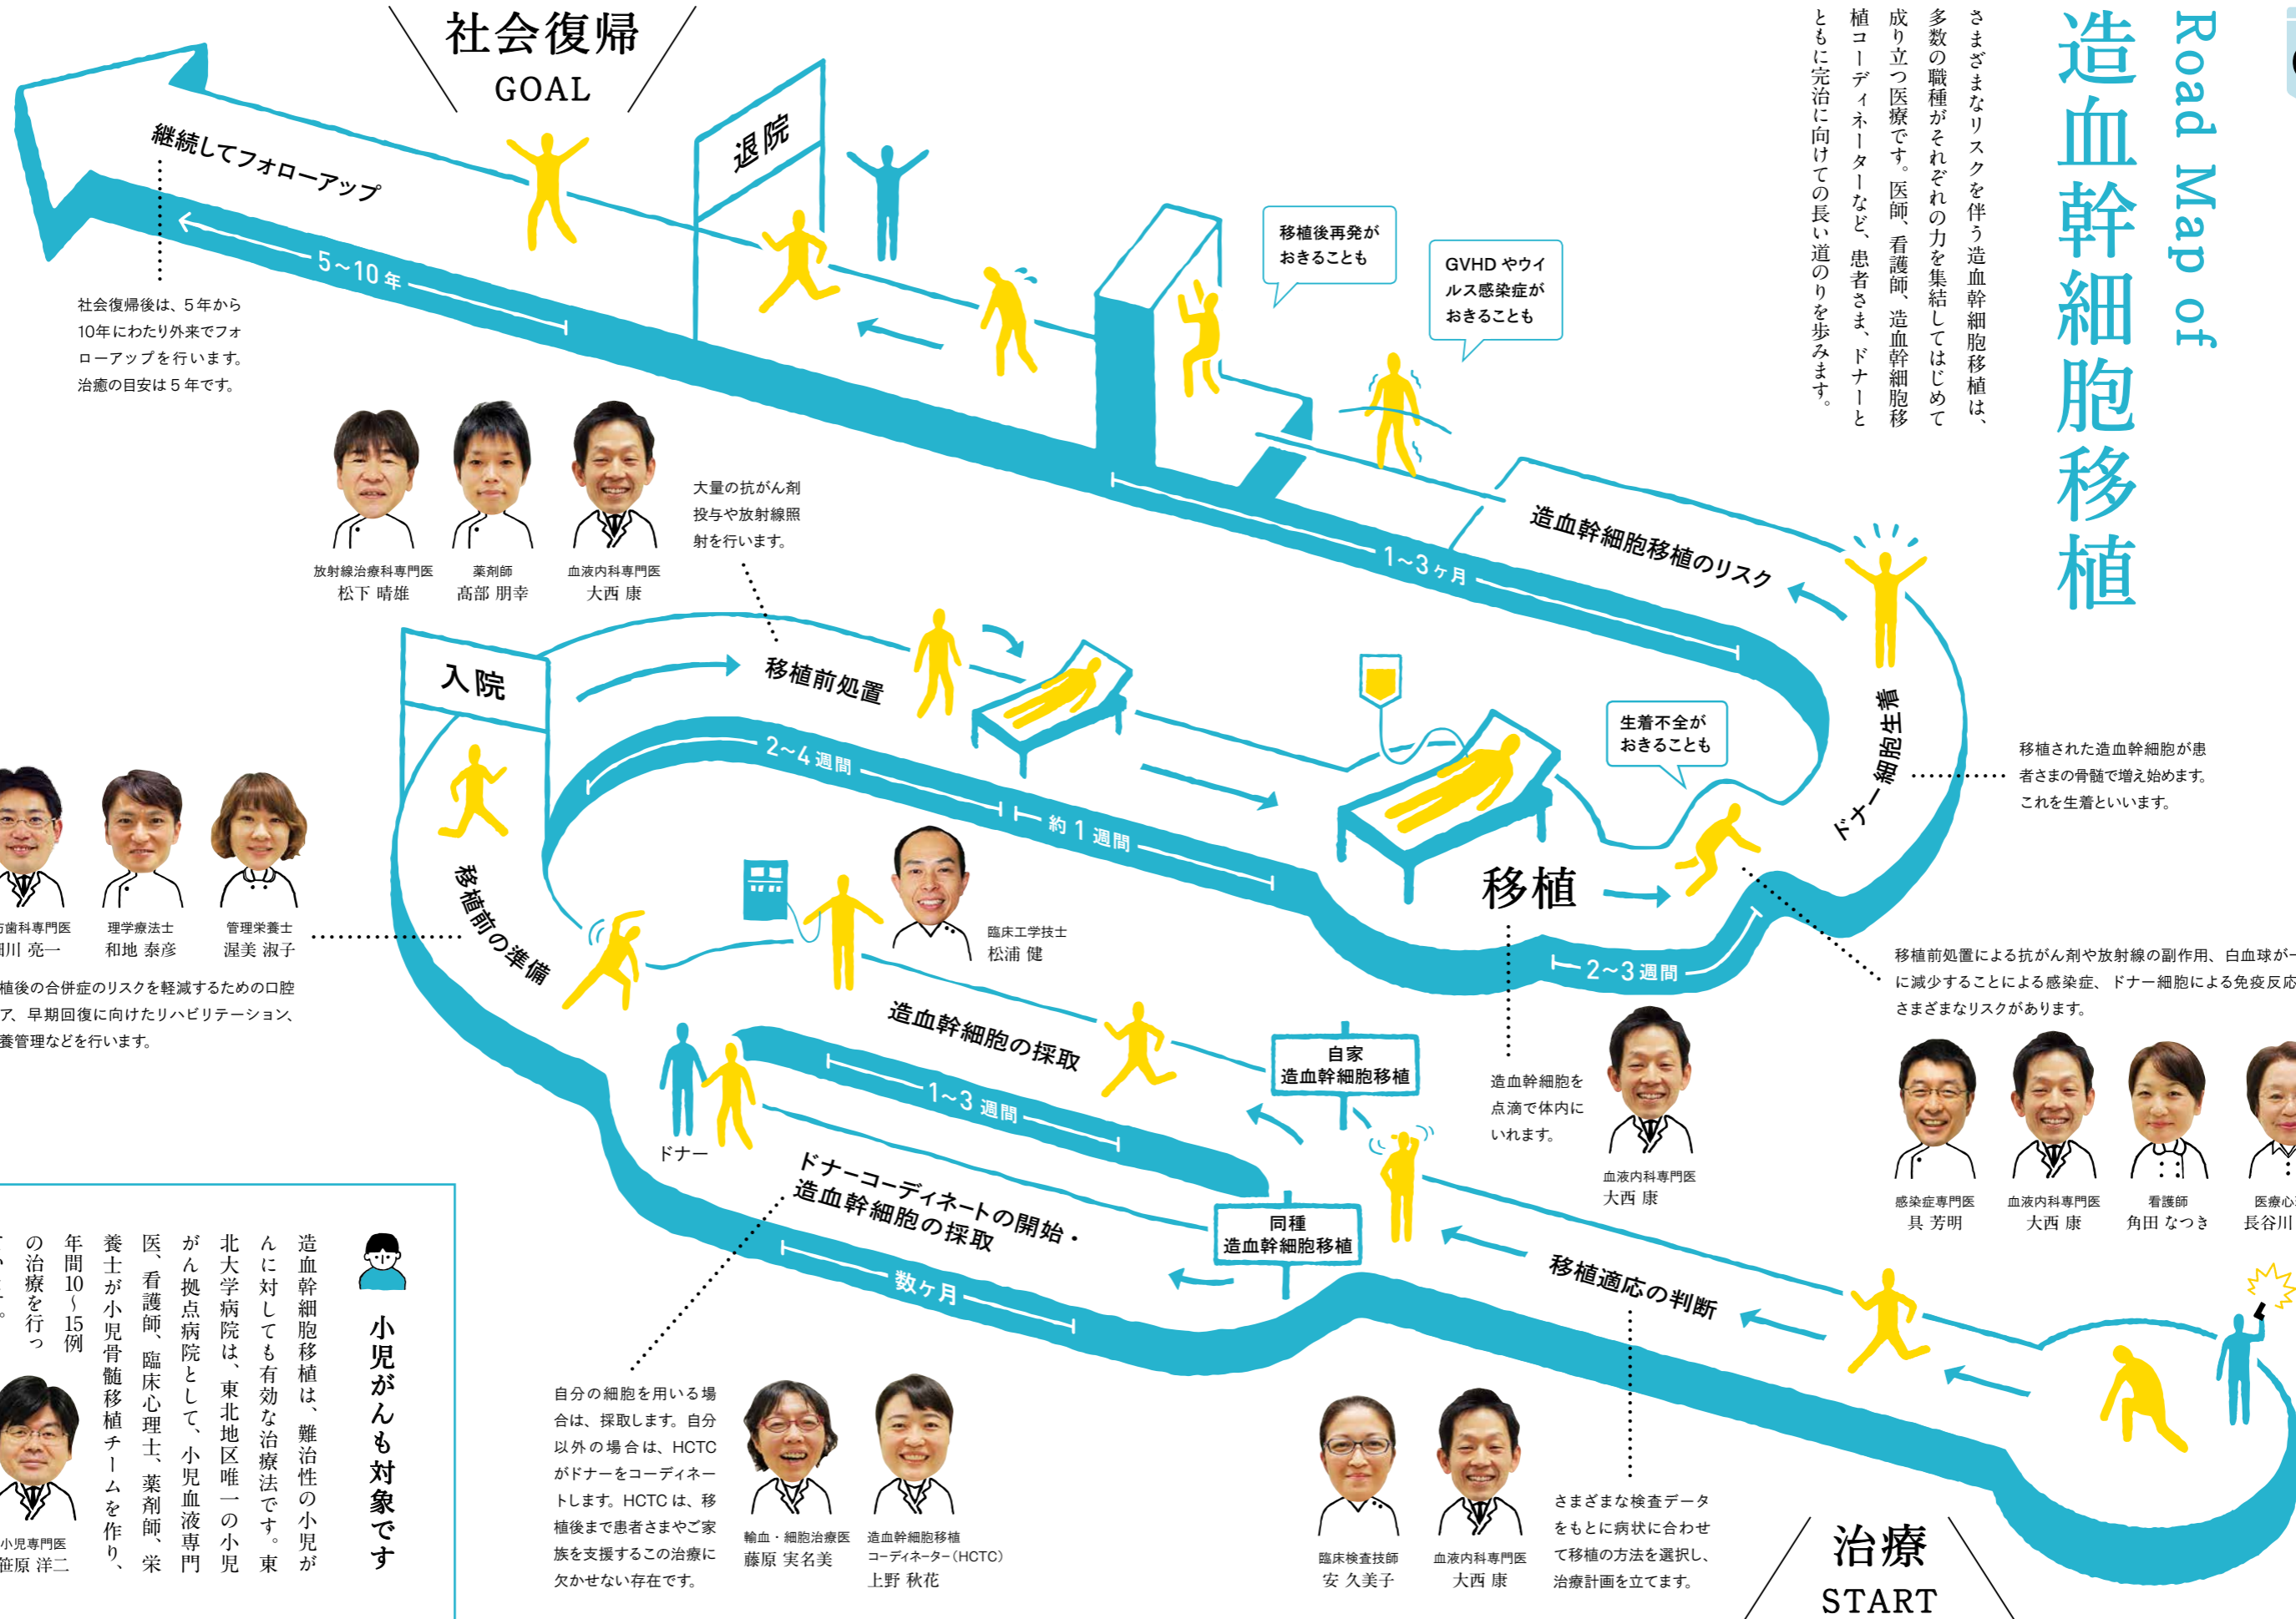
Road Map of
造血幹細胞移植

さまざまなリスクを伴う造血幹細胞移植は、多数の職種がそれぞれの力を集結してはじめて成り立つ医療です。医師、看護師、造血幹細胞移植コーディネーターなど、患者さま、ドナーとともに完治に向けての長い道のりを歩みます。

社会復帰
GOAL

継続してフォローアップ

5~10年

社会復帰後は、5年から10年にわたり外来でフォローアップを行います。治癒の目安は5年です。

退院

移植後再発がおきることも

GVHD やウイルス感染症がおきることも

1~3ヶ月

造血幹細胞移植のリスク

放射線治療科専門医
松下 晴雄

薬剤師
高部 朋幸

血液内科専門医
大西 康

大量の抗がん剤投与や放射線照射を行います。

入院

移植前処置

2~4週間

約1週間

生着不全がおきることも

ドナー細胞生着

移植された造血幹細胞が患者さまの骨髄で増え始めます。これを生着といいます。

移植

2~3週間

移植前処置による抗がん剤や放射線の副作用、白血球が一
に減少することによる感染症、ドナー細胞による免疫反応
さまざまなリスクがあります。

歯科専門医
川 亮一

理学療法士
和地 泰彦

管理栄養士
渥美 淑子

植後の合併症のリスクを軽減するための口腔
ア、早期回復に向けたリハビリテーション、
養管理などを行います。

移植前の準備

臨床工学技士
松浦 健

造血幹細胞の採取

1~3週間

自家
造血幹細胞移植

同種
造血幹細胞移植

造血幹細胞を点滴で体内にいれます。

血液内科専門医
大西 康

感染症専門医
具 芳明

血液内科専門医
大西 康

看護師
角田 なつき

医療ソ
長谷川

ドナー

ドナーコーディネートの開始・
造血幹細胞の採取

数ヶ月

移植適応の判断

小児がんも対象です

造血幹細胞移植は、難治性の小児がんに対しても有効な治療法です。東北大学病院は、東北地区唯一の小児がん拠点病院として、小児血液専門医、看護師、臨床心理士、薬剤師、栄養士が小児骨髄移植チームを作り、年間10~15例の治療を行っ
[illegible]

小児専門医
笹原 洋二

自分の細胞を用いる場合は、採取します。自分以外の場合は、HCTCがドナーをコーディネートします。HCTCは、移植後まで患者さまやご家族を支援するこの治療に欠かせない存在です。

輸血・細胞治療医
藤原 実名美

造血幹細胞移植
コーディネーター(HCTC)
上野 秋花

臨床検査技師
安 久美子

血液内科専門医
大西 康

さまざまな検査データをもとに病状に合わせて移植の方法を選択し、治療計画を立てます。

治療
START